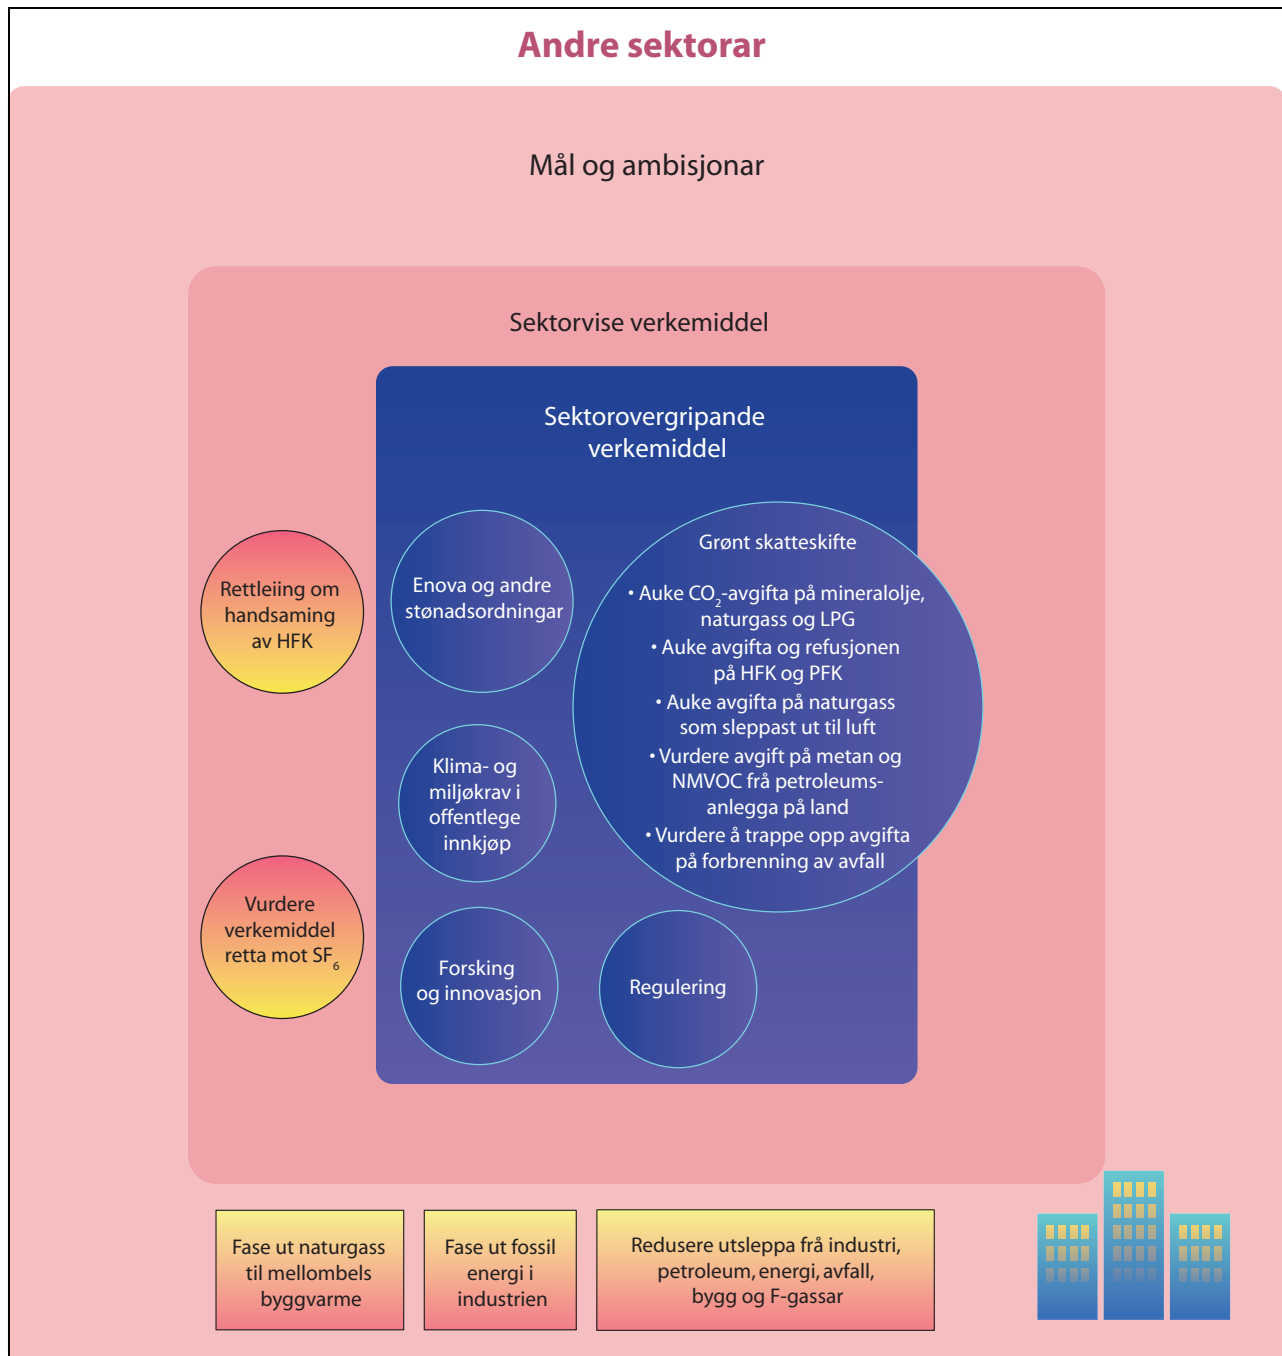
Andre sektorar

Mål og ambisjonar

Sektorvise verkemiddel

Sektorovergripande verkemiddel

Rettleiing om handsaming av HFK

Enova og andre stønadsordningar

Grønt skatteskifte

• Auke $CO_2$-avgifta på mineralolje, naturgass og LPG
• Auke avgifta og refusjonen på HFK og PFK
• Auke avgifta på naturgass som sleppast ut til luft
• Vurdere avgift på metan og NMVOC frå petroleumsanlegga på land
• Vurdere å trappe opp avgifta på forbrenning av avfall

Klima- og miljøkrav i offentlege innkjøp

Vurdere verkemiddel retta mot $SF_6$

Forsking og innovasjon

Regulering

Fase ut naturgass til mellombels byggvarme

Fase ut fossil energi i industrien

Redusere utsleppa frå industri, petroleum, energi, avfall, bygg og F-gassar